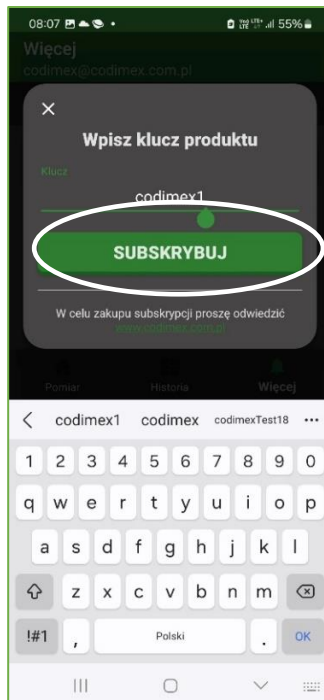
08:07 55%

Więcej
codimex@codimex.com.pl

×

Wpisz klucz produktu

Klucz

codimex1

SUBSKRYBUJ

W celu zakupu subskrypcji proszę odwiedzić www.codimex.com.pl

Pomiar Historia Więcej

< codimex1 codimex codimexTest18 ...

1 2 3 4 5 6 7 8 9 0
q w e r t y u i o p
a s d f g h j k l
z x c v b n m
!#1 , Polski . OK